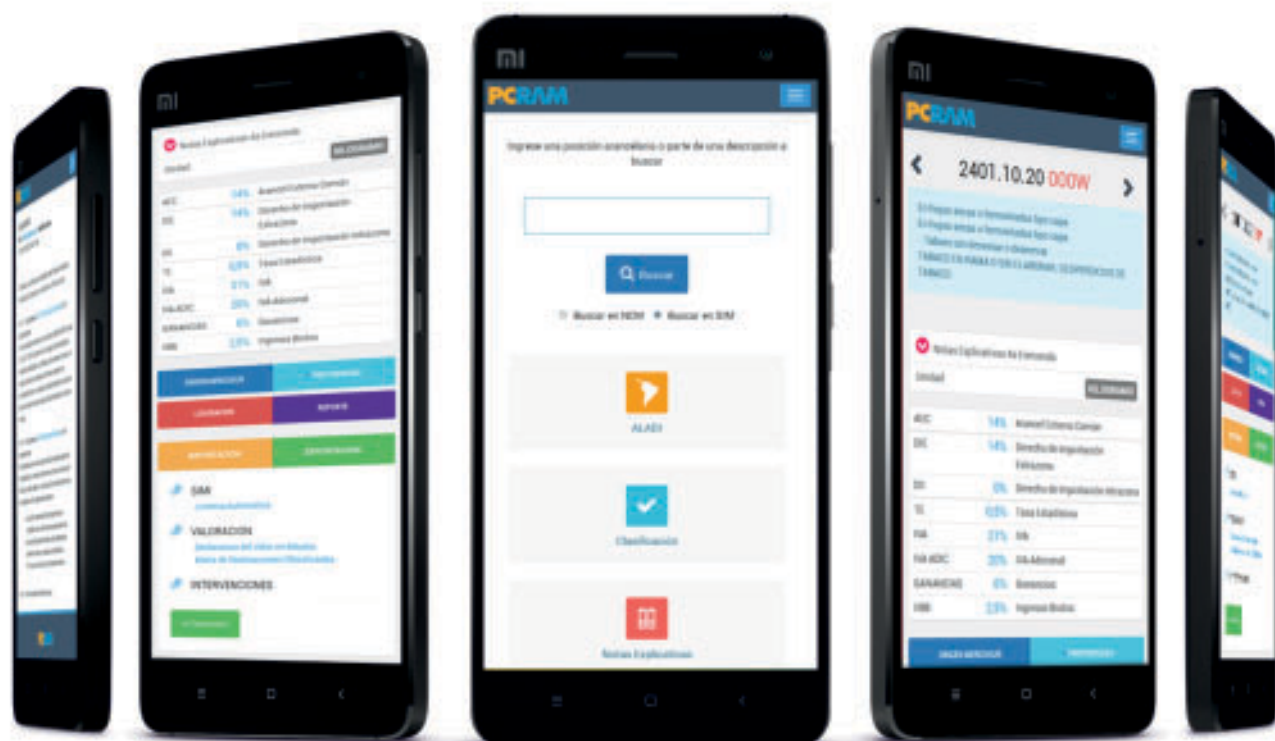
MI

Notas Explicativas de Enmienda

Unidad

| AEC | 14% | Arancel Externo Común |
|---|---|---|
| DIE | 14% | Derecho de Importación Extrazona |
| DII | 0% | Derecho de Importación Intrazona |
| TE | 0,5% | Tasa Estadística |
| IVA | 21% | IVA |
| IVA ADIC | 20% | IVA Adicional |
| GANANCIAS | 6% | Ganancias |
| IIBB | 2,5% | Ingresos Brutos |

SIM

VALORACION

INTERVENCIONES

MI

PCRAM

Ingrese una posición arancelaria o parte de una descripción a buscar

Buscar

Buscar en NCM  Buscar en SIM

ALADI

Clasificación

Notas Explicativas

MI

PCRAM

2401.10.20 000W

TABACO EN RAMA O SIN ELABORAR; DESPERDICIOS DE TABACO.

Notas Explicativas de Enmienda

Unidad

| AEC | 14% | Arancel Externo Común |
|---|---|---|
| DIE | 14% | Derecho de Importación Extrazona |
| DII | 0% | Derecho de Importación Intrazona |
| TE | 0,5% | Tasa Estadística |
| IVA | 21% | IVA |
| IVA ADIC | 20% | IVA Adicional |
| GANANCIAS | 6% | Ganancias |
| IIBB | 2,5% | Ingresos Brutos |